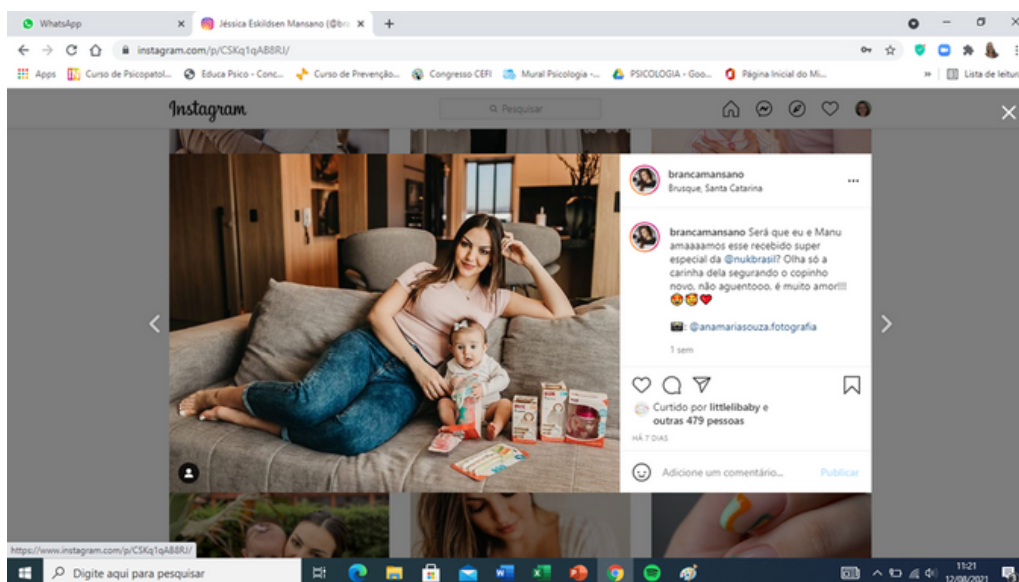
WhatsApp
Jéssica Eskildsen Mansano (@br
instagram.com/p/CSKq1qAB8RJ/
Apps
Curso de Psicopatol...
Educa Psico - Conc...
Curso de Prevenção...
Congresso CEFI
Mural Psicologia -...
PSICOLOGIA - Goo...
Página Inicial do Mi...
Lista de leitura

Instagram
Pesquisar

brancamansano
Brusque, Santa Catarina

brancamansano Será que eu e Manu amaaaamos esse recebido super especial da @nukbrasil? Olha só a carinha dela segurando o copinho novo, não aguentooo, é muito amor!!! 😍😍❤️

📷: @anamariasouza.fotografia

1 sem

Curtido por littlelibaby e outras 479 pessoas
HÁ 7 DIAS

Adicione um comentário...
Publicar

https://www.instagram.com/p/CSKq1qAB8RJ/
Digite aqui para pesquisar
11:21
12/08/2021